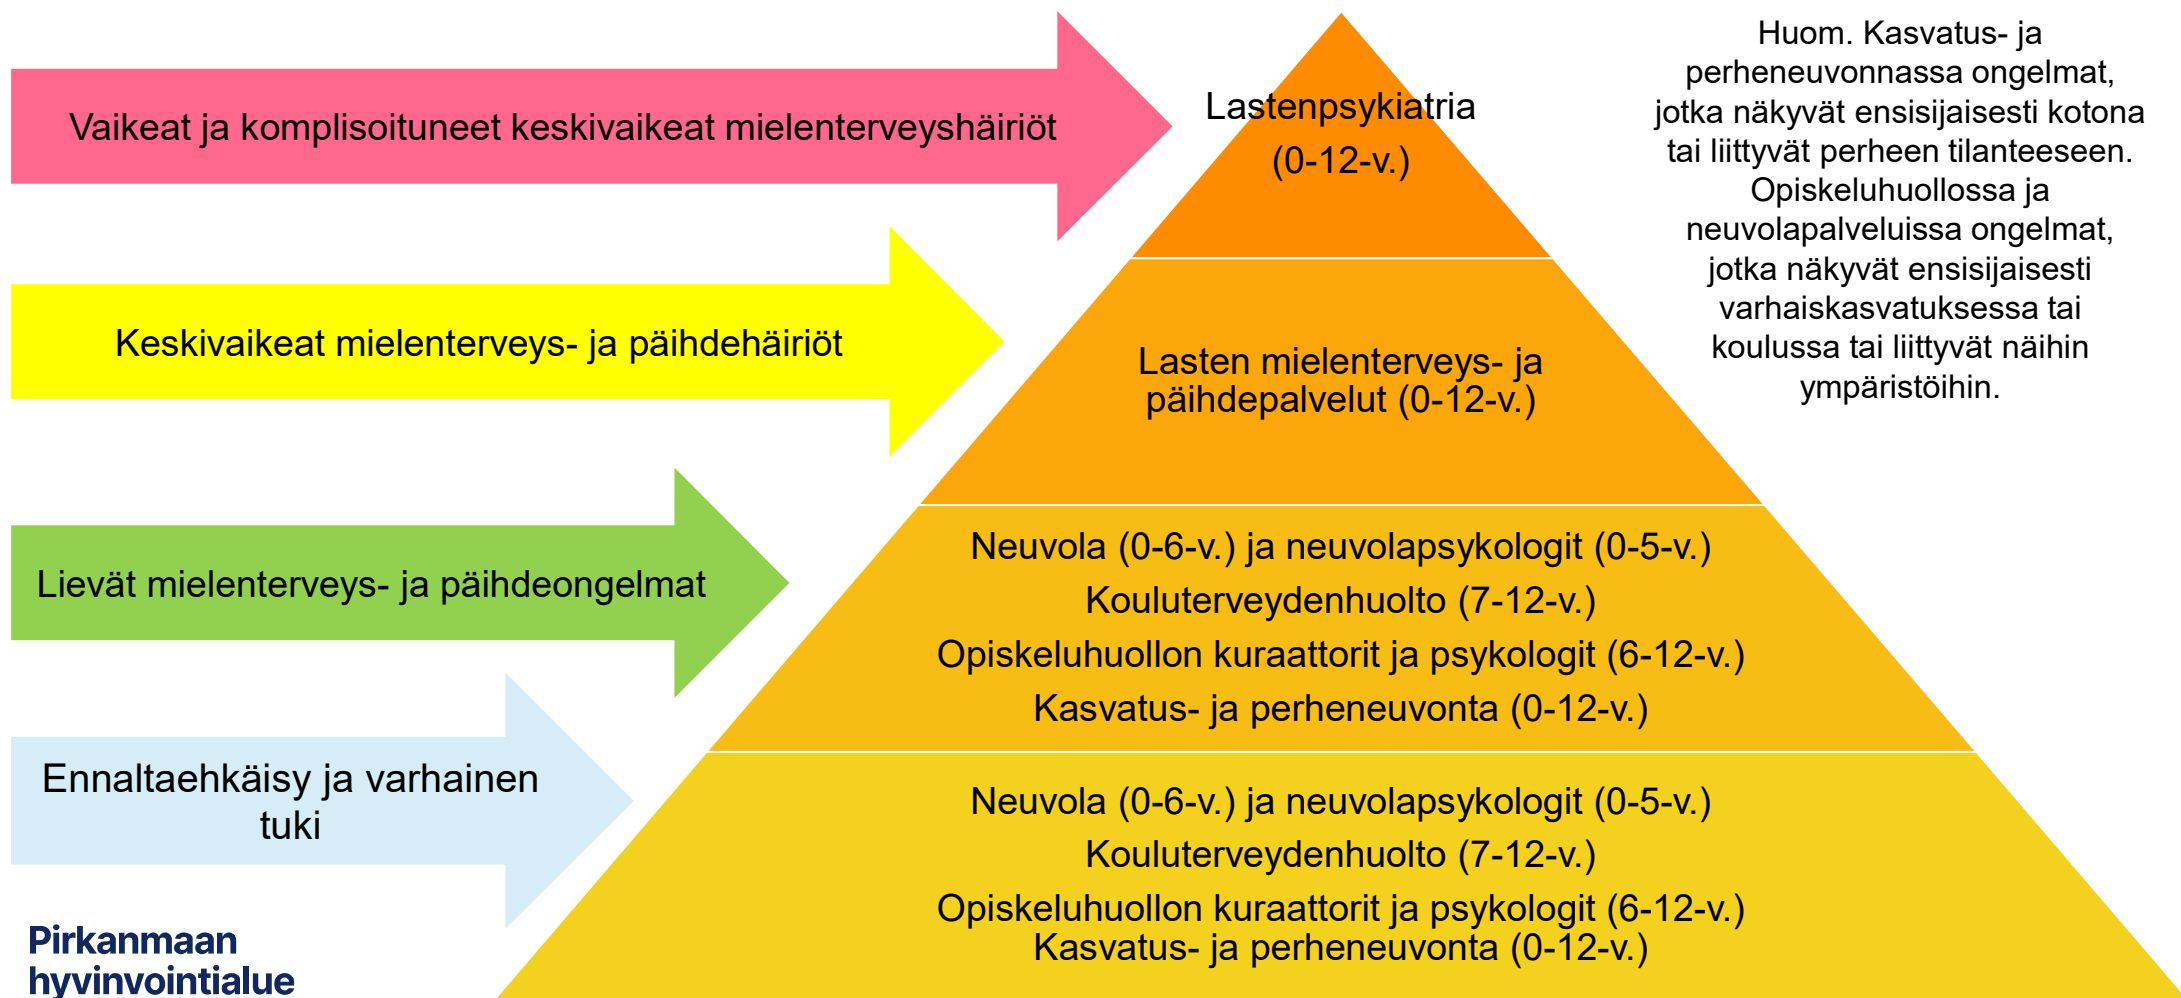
Vaikeat ja komplisoituneet keskivaikeat mielenterveyshäiriöt

Lastenpsykiatria
(0-12-v.)

Huom. Kasvatus- ja perheneuvonnassa ongelmat, jotka näkyvät ensisijaisesti kotona tai liittyvät perheen tilanteeseen. Opiskeluhuollossa ja neuvolapalveluissa ongelmat, jotka näkyvät ensisijaisesti varhaiskasvatuksessa tai koulussa tai liittyvät näihin ympäristöihin.

Keskivaikeat mielenterveys- ja päihdehäiriöt

Lasten mielenterveys- ja päihdepalvelut (0-12-v.)

Lievät mielenterveys- ja päihdeongelmat

Neuvola (0-6-v.) ja neuvolapsykologit (0-5-v.)
Kouluterveydenhuolto (7-12-v.)
Opiskeluhuollon kuraattorit ja psykologit (6-12-v.)
Kasvatus- ja perheneuvonta (0-12-v.)

Ennaltaehkäisy ja varhainen tuki

Neuvola (0-6-v.) ja neuvolapsykologit (0-5-v.)
Kouluterveydenhuolto (7-12-v.)
Opiskeluhuollon kuraattorit ja psykologit (6-12-v.)
Kasvatus- ja perheneuvonta (0-12-v.)

Pirkanmaan hyvinvointialue